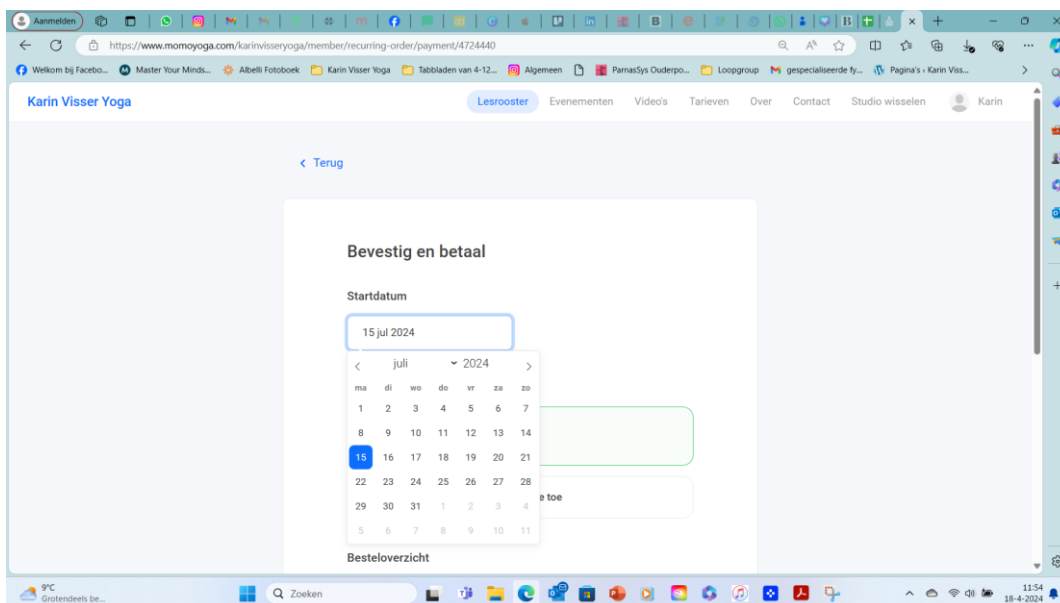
Aanmelden

https://www.momoyoga.com/karinvisseryoga/member/recurring-order/payment/4724440

Welkom bij Facebo... Master Your Minds... Albelli Fotoboek Karin Visser Yoga Tabbladen van 4-12... Algemeen ParnasSys Ouderpo... Loopgroup gespecialiseerde fy... Pagina's ‹ Karin Viss...

Karin Visser Yoga

Lesrooster Evenementen Video's Tarieven Over Contact Studio wisselen Karin

‹ Terug

Bevestig en betaal

Startdatum

15 jul 2024

juli 2024

| ma | di | wo | do | vr | za | zo |
|---|---|---|---|---|---|---|
| 1 | 2 | 3 | 4 | 5 | 6 | 7 |
| 8 | 9 | 10 | 11 | 12 | 13 | 14 |
| 15 | 16 | 17 | 18 | 19 | 20 | 21 |
| 22 | 23 | 24 | 25 | 26 | 27 | 28 |
| 29 | 30 | 31 | 1 | 2 | 3 | 4 |
| 5 | 6 | 7 | 8 | 9 | 10 | 11 |

e toe

Besteloverzicht

9°C Grotendeels be...

Zoeken

11:54 18-4-2024